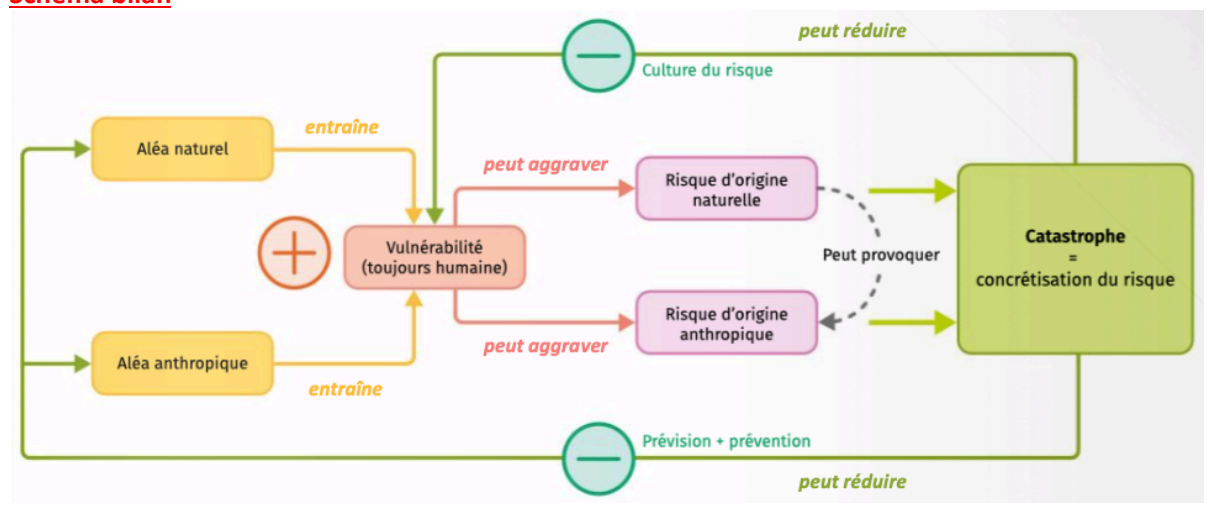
Schéma bilan

peut réduire

Culture du risque

Aléa naturel

entraîne

peut aggraver

Risque d'origine naturelle

Vulnérabilité (toujours humaine)

Peut provoquer

Catastrophe = concrétisation du risque

Risque d'origine anthropique

Aléa anthropique

peut aggraver

entraîne

Prévision + prévention

peut réduire